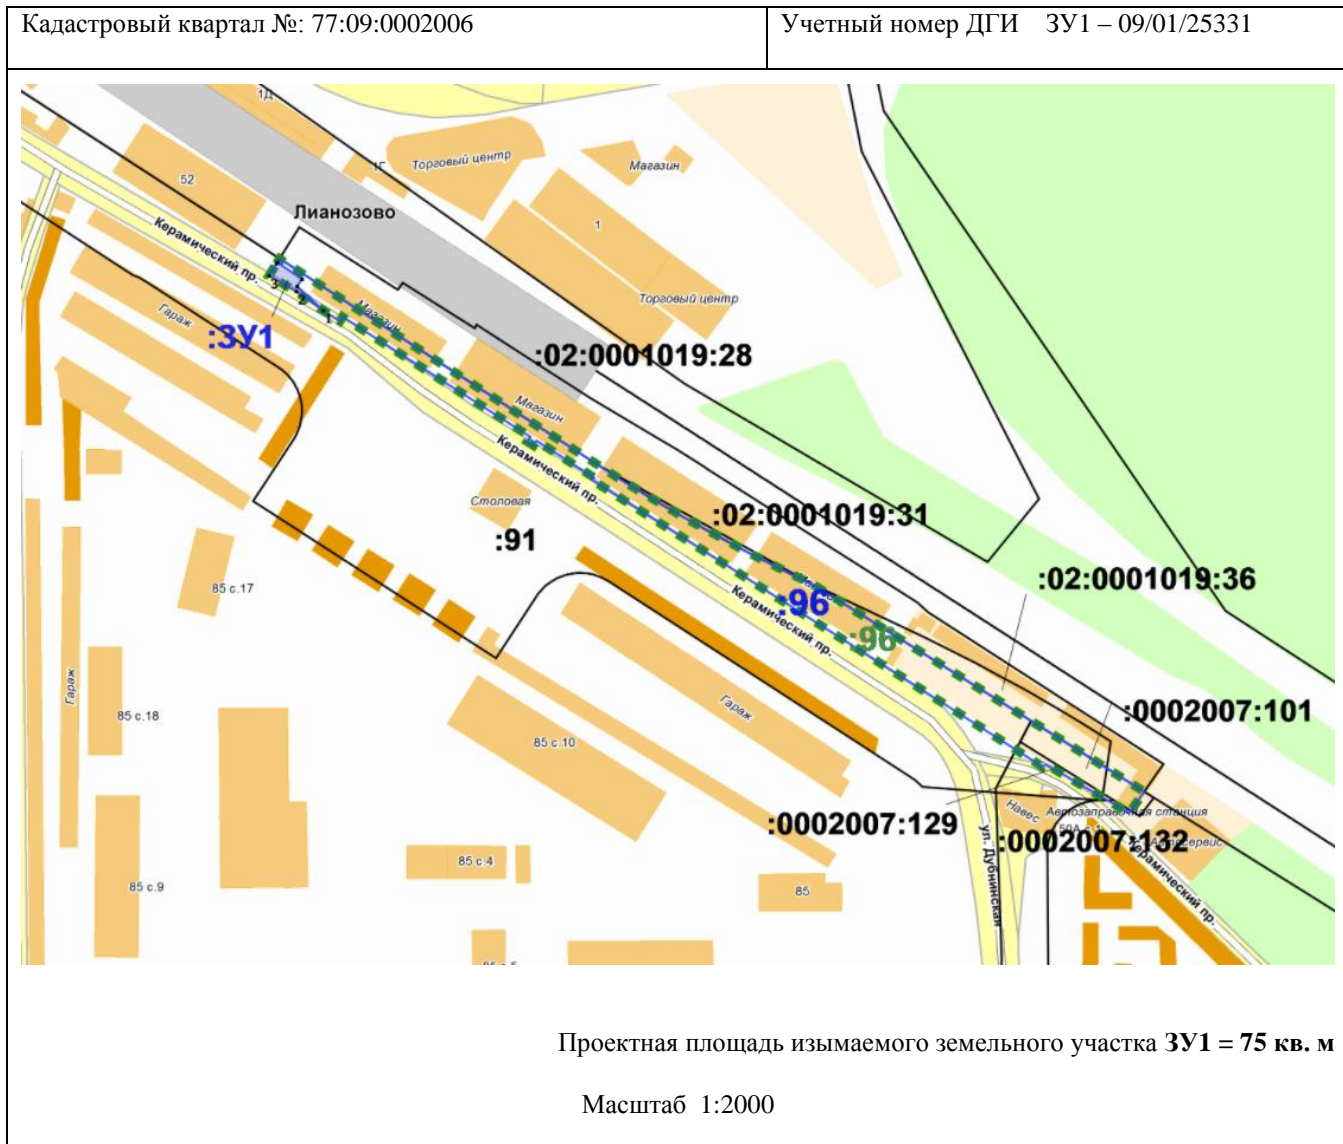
| Кадастровый квартал №: 77:09:0002006 | Учетный номер ДГИ ЗУ1 – 09/01/25331 |
|---|---|

1Д
1Г
Торговый центр
Магазин
52
Лианозово
1
Керамический пр.
3
2
1
Гараж
Магазин
Торговый центр
:ЗУ1
:02:0001019:28
Магазин
Керамический пр.
Столовая
:02:0001019:31
:91
85 с.17
:96
Керамический пр.
:96
:02:0001019:36
Гараж
85 с.18
Гараж
85 с.10
:0002007:101
:0002007:129
Навес
Автозаправочная станция
Автосервис
:0002007:132
ул. Дубнинская
Керамический пр.
85 с.4
85 с.9
85
85 с.5

Проектная площадь изымаемого земельного участка **ЗУ1 = 75 кв. м**

Масштаб 1:2000